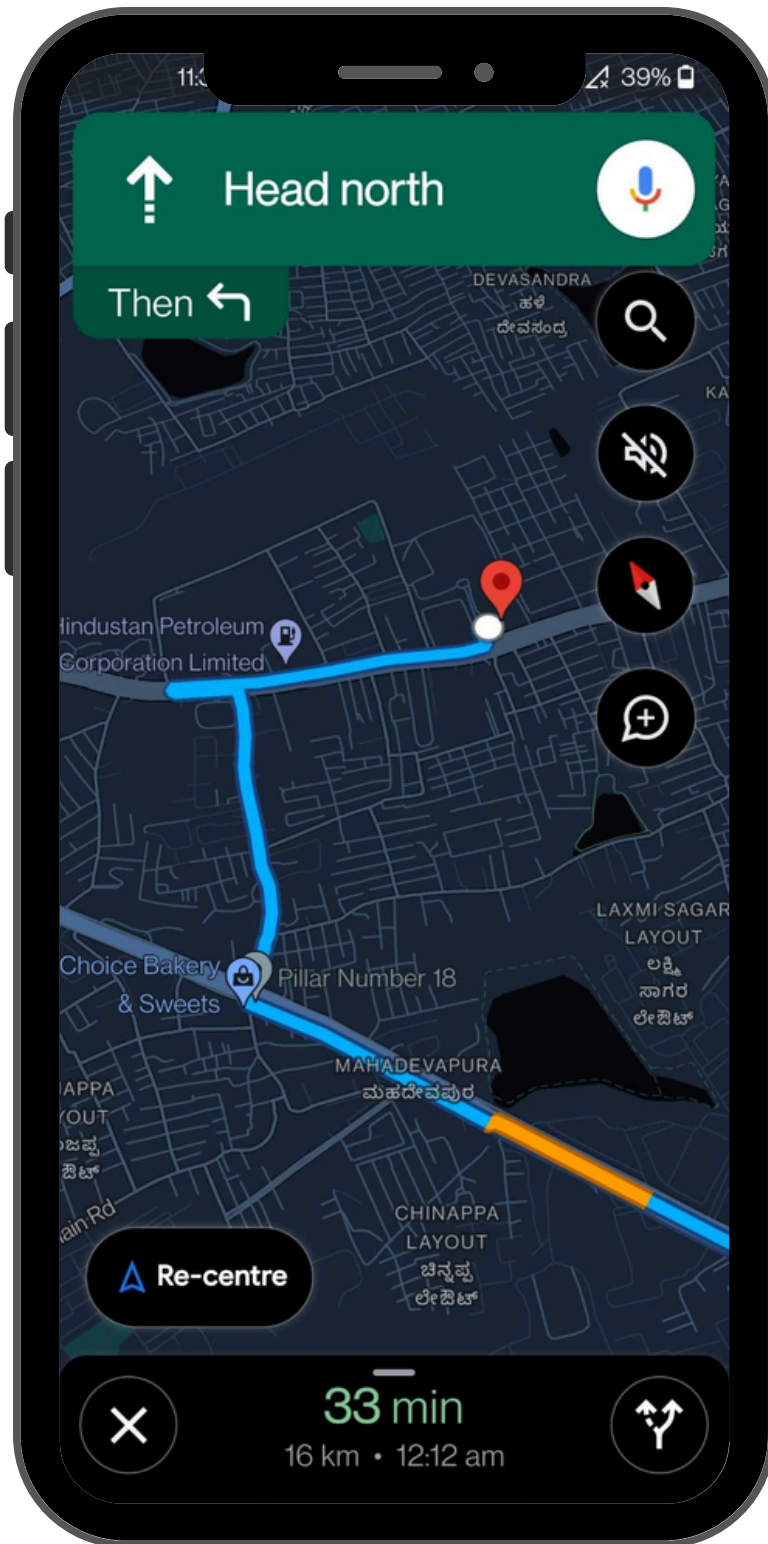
11:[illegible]
39%

Head north

Then

DEVASANDRA
ಹಳೆ
ದೇವಸಂದ್ರ

KA

Hindustan Petroleum
Corporation Limited

LAXMI SAGAR
LAYOUT
ಲಕ್ಷ್ಮಿ
ಸಾಗರ
ಲೇಔಟ್

Choice Bakery
& Sweets

Pillar Number 18

MAHADEVAPURA
ಮಹದೇವಪುರ

APPA
OUT
ಜಪ್ಪ
ಔಟ್

ain Rd

CHINAPPA
LAYOUT
ಚಿನ್ನಪ್ಪ
ಲೇಔಟ್

Re-centre

33 min
16 km • 12:12 am